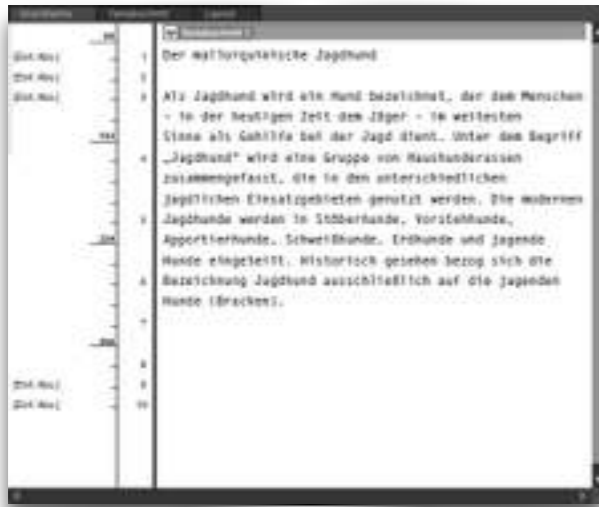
Storytrains Galley Layout

[Ohne]

[Ent Abs]
[Ent Abs]
[Ent Abs]

[Ent Abs]
[Ent Abs]

1
2
3
4
5
6
7
8
9
10

Der mallorquinische Jagdhund

Als Jagdhund wird ein Hund bezeichnet, der dem Menschen – in der heutigen Zeit dem Jäger – im weitesten Sinne als Gehilfe bei der Jagd dient. Unter dem Begriff „Jagdhund" wird eine Gruppe von Haushunderassen zusammengefasst, die in den unterschiedlichen jagdlichen Einsatzgebieten genutzt werden. Die modernen Jagdhunde werden in Stöberhunde, Vorstehhunde, Apportierhunde, Schweißhunde, Erdhunde und jagende Hunde eingeteilt. Historisch gesehen bezog sich die Bezeichnung Jagdhund ausschließlich auf die jagenden Hunde (Bracken).